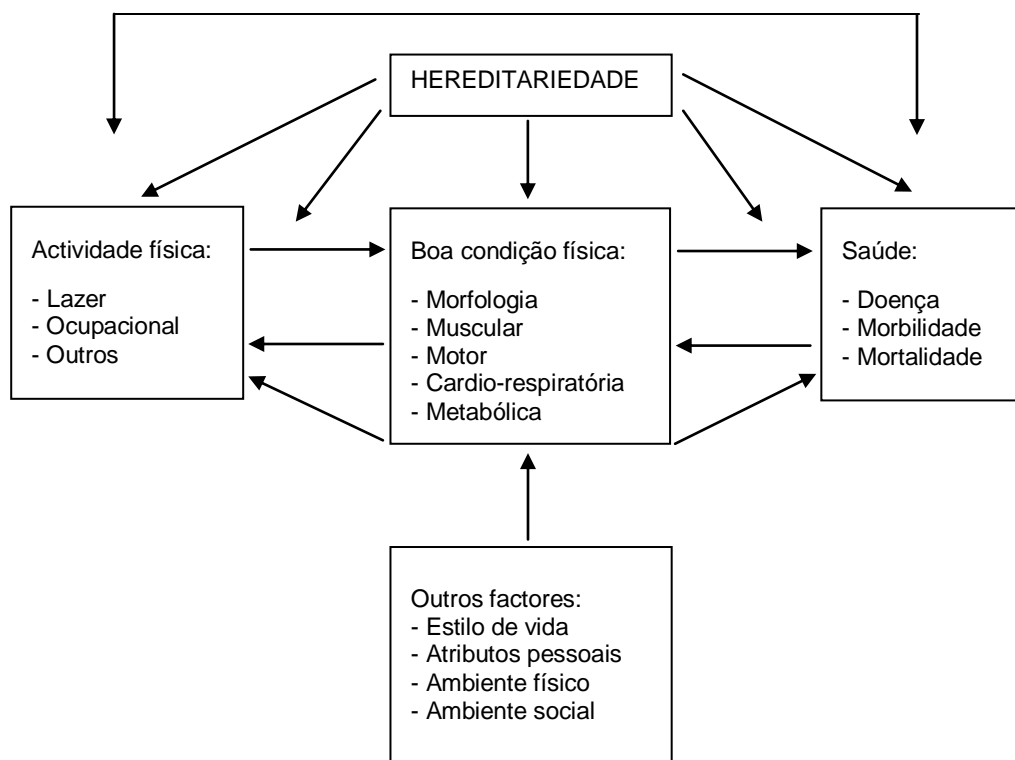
HEREDITARIEDADE

Actividade física:

- Lazer
- Ocupacional
- Outros

Boa condição física:

- Morfologia
- Muscular
- Motor
- Cardio-respiratória
- Metabólica

Saúde:

- Doença
- Morbilidade
- Mortalidade

Outros factores:
- Estilo de vida
- Atributos pessoais
- Ambiente físico
- Ambiente social